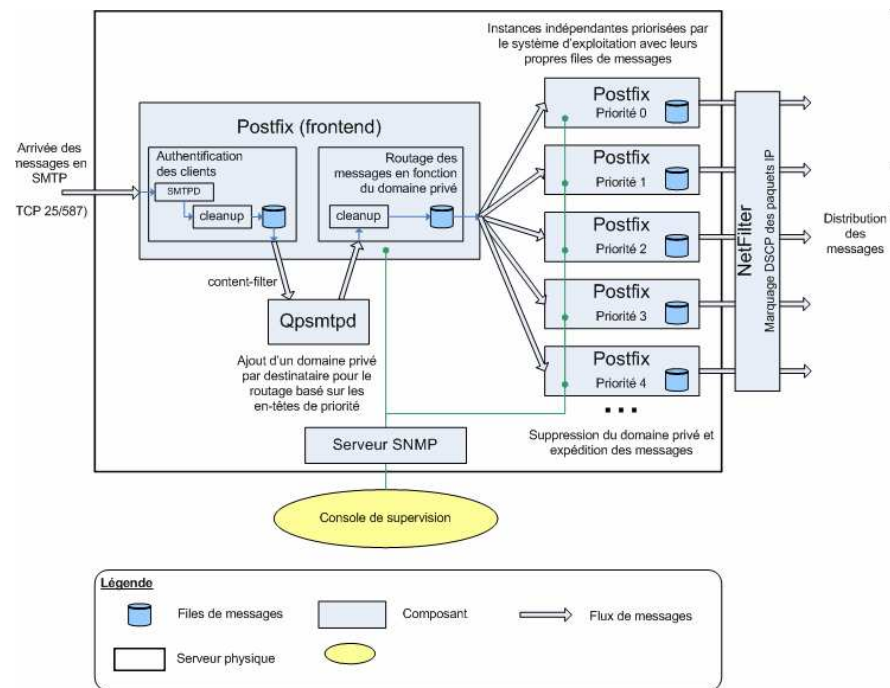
Instances indépendantes priorisées par le système d'exploitation avec leurs propres files de messages

Arrivée des messages en SMTP

TCP 25/587)

Postfix (frontend)

Authentification des clients

SMTPD

cleanup

Routage des messages en fonction du domaine privé

cleanup

content-filter

Qpsmtpd

Ajout d'un domaine privé par destinataire pour le routage basé sur les en-têtes de priorité

Postfix
Priorité 0

Postfix
Priorité 1

Postfix
Priorité 2

Postfix
Priorité 3

Postfix
Priorité 4

...

NetFilter

Marquage DSCP des paquets IP

Distribution des messages

Suppression du domaine privé et expédition des messages

Serveur SNMP

Console de supervision

Légende

Files de messages

Composant

Flux de messages

Serveur physique